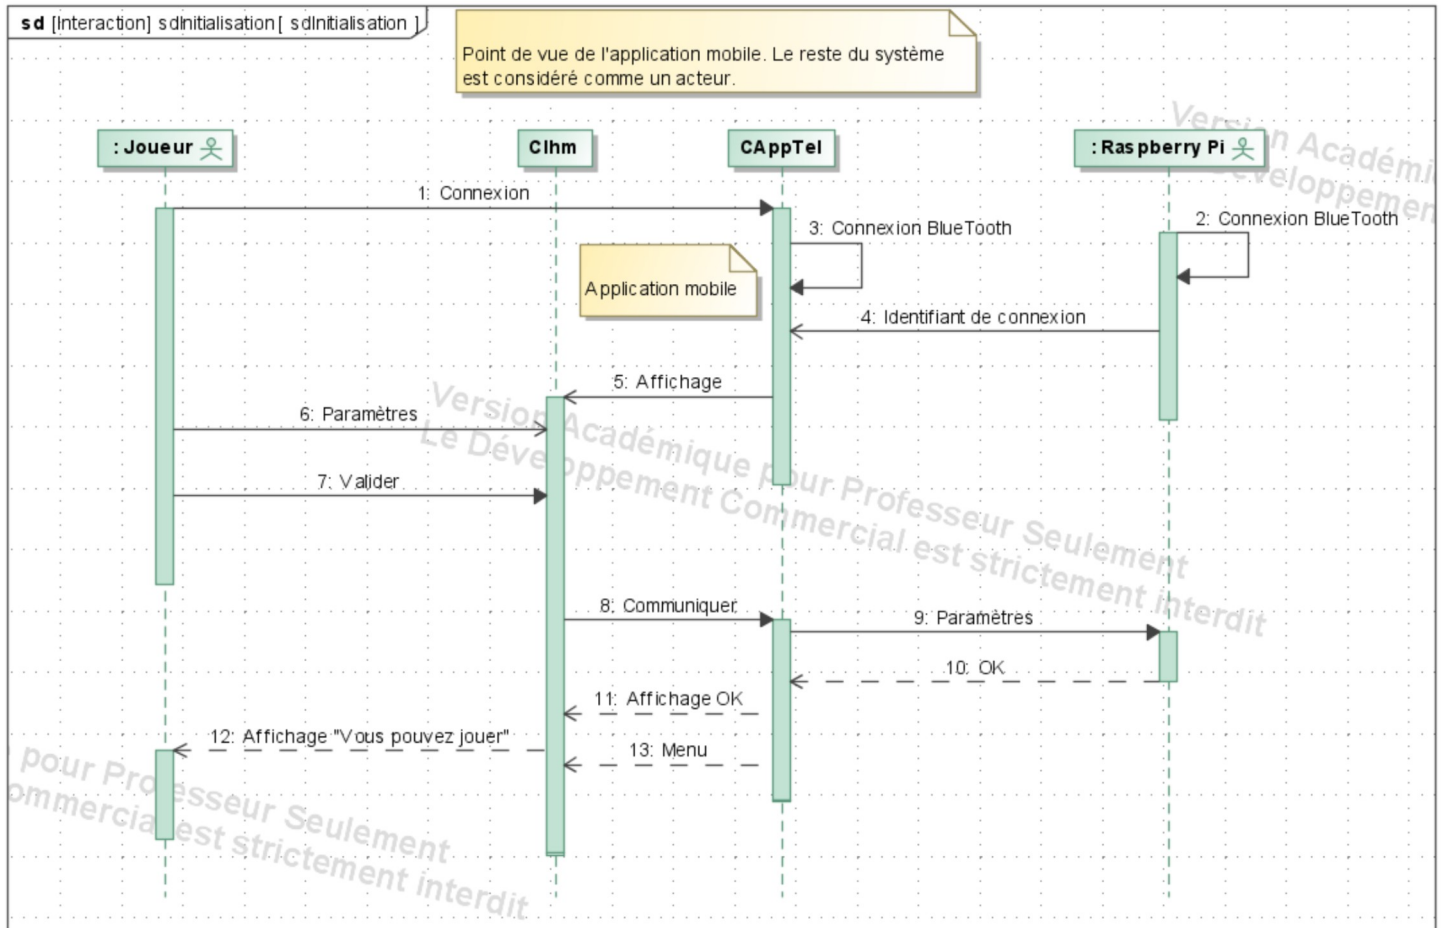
sd [Interaction] sdInitialisation[ sdInitialisation ]

Point de vue de l'application mobile. Le reste du système est considéré comme un acteur.

: Joueur

CIhm

CAppTel

: Raspberry Pi

Version Académique pour Professeur Seulement Le Développement Commercial est strictement interdit

1: Connexion

3: Connexion BlueTooth

2: Connexion BlueTooth

Application mobile

4: Identifiant de connexion

5: Affichage

6: Paramètres

7: Valider

8: Communiquer

9: Paramètres

10: OK

11: Affichage OK

12: Affichage "Vous pouvez jouer"

13: Menu

pour Professeur Seulement ommercial est strictement interdit